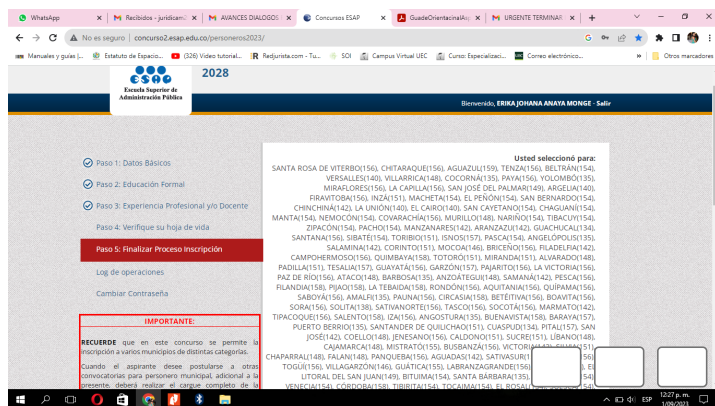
WhatsApp | Recibidos - juridicam | AVANCES DIALOGOS | Concursos ESAP | GuadeOrientacionalParaPe | URGENTE TERMINAR

No es seguro | concurso2.esap.edu.co/personeros2023/

Manuales y guías | Estatuto de Espacio... (326) Video tutorial... Redjurista.com - Tu... SOI Campus Virtual UEC Curso: Especializaci... Correo electrónico... Otros marcadores

ESAP 2028
Escuela Superior de Administración Pública

Bienvenido, ERIKA JOHANA ANAYA MONGE - Salir

Paso 1: Datos Básicos
Paso 2: Educación Formal
Paso 3: Experiencia Profesional y/o Docente
Paso 4: Verifique su hoja de vida
Paso 5: Finalizar Proceso Inscripción
Log de operaciones
Cambiar Contraseña

IMPORTANTE:
RECUERDE que en este concurso se permite la inscripción a varios municipios de distintas categorías.
Cuando el aspirante desee postularse a otras convocatorias para personero municipal, adicional a la presente, deberá realizar el cargue completo de la

Usted seleccionó para:
SANTA ROSA DE VITERBO(156), CHITARAQUE(154), AGUAZUL(159), TENZA(156), BELTRÁN(154), VERSALLES(140), VILLARRICA(148), COCORNÁ(135), PAYA(156), YOLOMBÓ(135), MIRAFLORES(156), LA CAPILLA(156), SAN JOSÉ DEL PALMAR(149), ARGELIA(140), FIRAVITOBA(156), INZÁ(151), MACHETA(154), EL PEÑÓN(154), SAN BERNARDO(154), CHINCHINÁ(142), LA UNIÓN(140), EL CAIRO(140), SAN CAYETANO(154), CHAGUANÍ(154), MANTA(154), NEMOCÓN(154), COVARACHÍA(156), MURILLO(148), NARIÑO(154), TIBACUY(154), ZIPACÓN(154), PACHO(154), MANZANARES(142), ARANZAZU(142), GUACHUCAL(134), SANTANA(156), SIBATÉ(154), TORIBÍO(151), ISNOS(157), PASCA(154), ANGELÓPOLIS(135), SALAMINA(142), CORINTO(151), MOCOA(146), BRICEÑO(156), FILADELFIA(142), CAMPOHERMOSO(156), QUIMBAYA(158), TOTORÓ(151), MIRANDA(151), ALVARADO(148), PADILLA(151), TESALIA(157), GUAYATÁ(156), GARZÓN(157), PAJARITO(156), LA VICTORIA(156), PAZ DE RÍO(156), ATACO(148), BARBOSA(135), ANZOÁTEGUI(148), SAMANÁ(142), PESCA(156), FILANDIA(158), PIJAO(158), LA TEBAIDA(158), RONDÓN(156), AQUITANIA(156), QUÍPAMA(156), SABOYÁ(156), AMALFI(135), PAUNA(156), CIRCASIA(158), BETÉITIVA(156), BOAVITA(156), SORA(156), SOLITA(138), SATIVANORTE(156), TASCO(156), SOCOTÁ(156), MARMATO(142), TIPACOQUE(156), SALENTO(158), IZA(156), ANGOSTURA(135), BUENAVISTA(158), BARAYA(157), PUERTO BERRÍO(135), SANTANDER DE QUILICHAO(151), CUASPUD(134), PITAL(157), SAN JOSÉ(142), COELLO(148), JENESANO(156), CALDONO(151), SUCRE(151), LÍBANO(148), CAJAMARCA(148), MISTRATÓ(155), BUSBANZÁ(156), VICTORIA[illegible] CHAPARRAL(148), FALAN(148), PANQUEBA(156), AGUADAS(142), SATIVASUR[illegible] TOGÜÍ(156), VILLAGARZÓN(146), GUÁTICA(155), LABRANZAGRANDE(156)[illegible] LITORAL DEL SAN JUAN(149), BITUIMA(154), SANTA BÁRBARA(135), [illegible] VENECIA(154), CÓRDOBA(158), TIBIRITA(154), TOCAIMA(154), EL ROSAL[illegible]

ESP 12:27 p. m. 1/09/2023